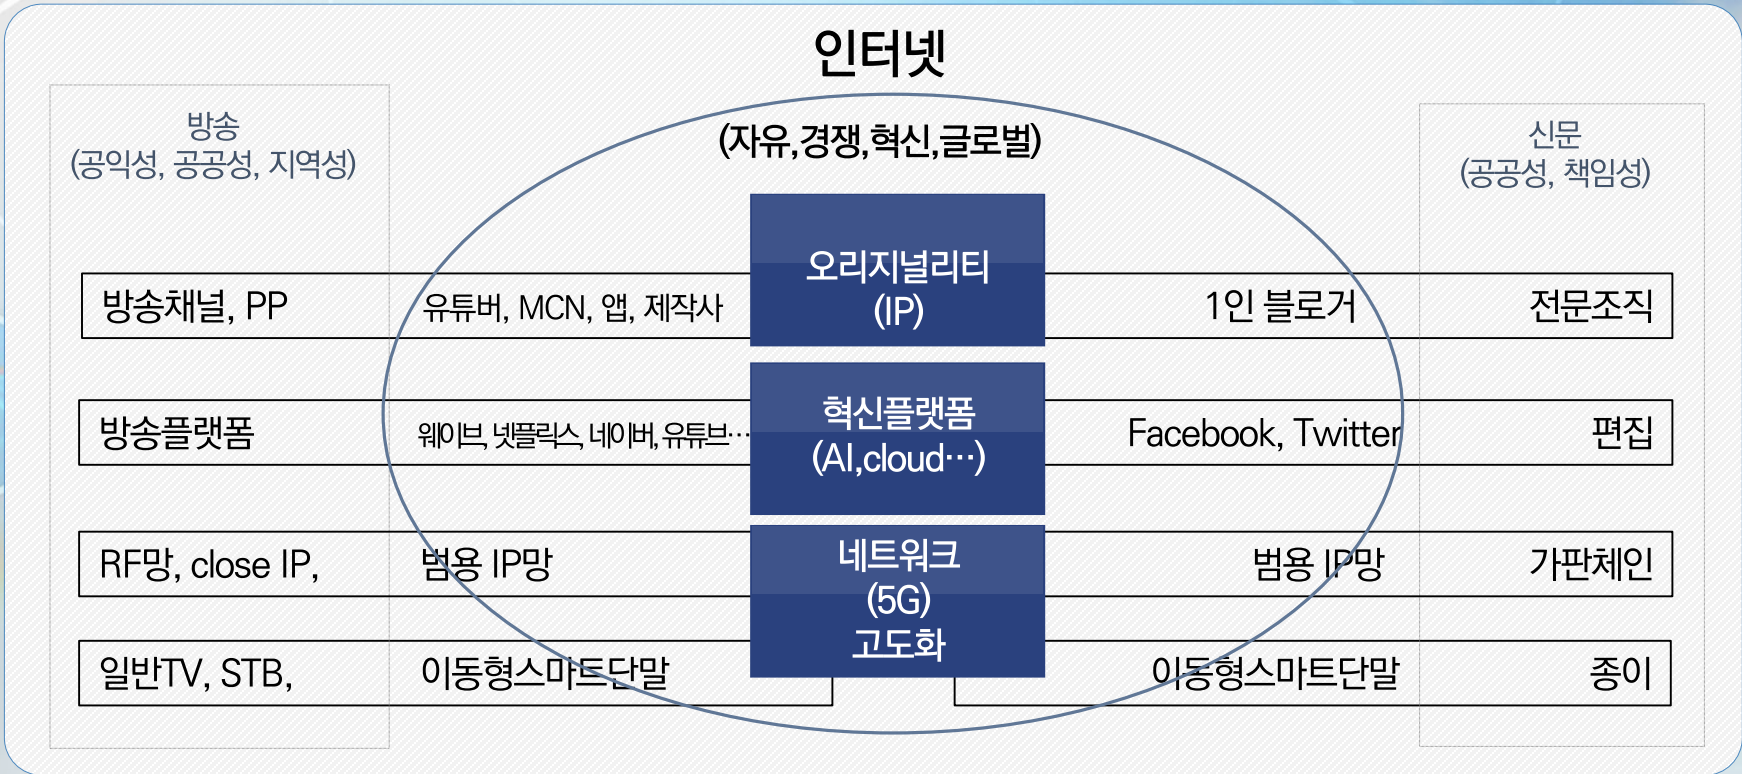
인터넷

방송
(공익성, 공공성, 지역성)

(자유,경쟁,혁신,글로벌)

신문
(공공성, 책임성)

방송채널, PP

유튜버, MCN, 앱, 제작사

오리지널리티
(IP)

1인 블로거

전문조직

방송플랫폼

웨이브, 넷플릭스, 네이버, 유튜브…

혁신플랫폼
(AI,cloud…)

Facebook, Twitter

편집

RF망, close IP,

범용 IP망

네트워크
(5G)
고도화

범용 IP망

가판체인

일반TV, STB,

이동형스마트단말

이동형스마트단말

종이